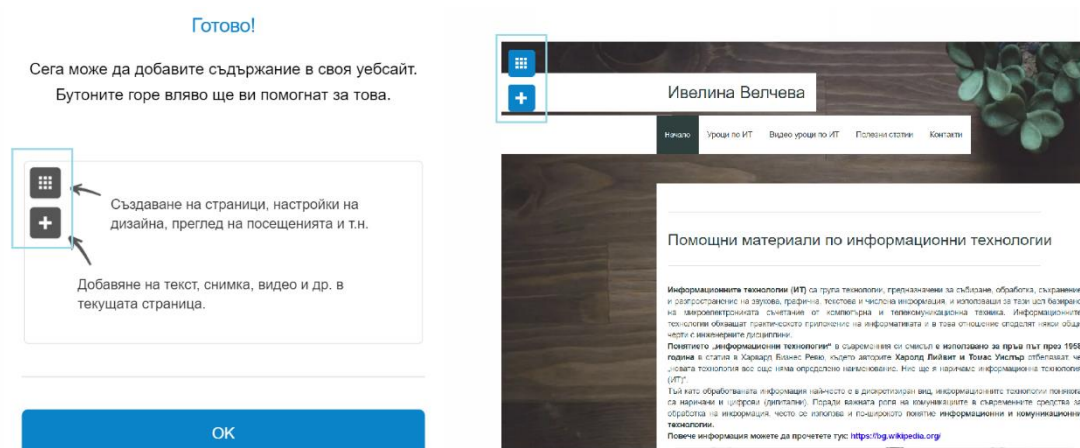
Готово!

Сега може да добавите съдържание в своя уебсайт. Бутоните горе вляво ще ви помогнат за това.

Създаване на страници, настройки на дизайна, преглед на посещенията и т.н.

Добавяне на текст, снимка, видео и др. в текущата страница.

OK

Ивелина Велчева

Начало | Уроци по ИТ | Видео уроци по ИТ | Полезни статии | Контакти

Помощни материали по информационни технологии

Информационните технологии (ИТ) са група технологии, предназначени за събиране, обработка, съхранение и разпространение на звукова, графична, текстова и числена информация, и използващи за тази цел базирана на микроелектрониката сметачна от компютърна и телекомуникационна техника. Информационните технологии обхващат практическото приложение на информатиката и в това отношение споделят някои общи черти с инженерните дисциплини.

Понятието „информационни технологии" в съвременния си смисъл е използвано за пръв път през 1958 година в статия в Харвард Бизнес Ревю, където авторите Харолд Лийвит и Томас Уислър отбелязват, че „новата технология все още няма определено наименование. Ние ще я наричаме информационна технология (ИТ)".

Тъй като обработваната информация найчесто е в дискретизиран вид, информационните технологии понякога са наричани и цифрови (дигитални). Поради важната роля на комуникациите в съвременните средства за обработка на информация, често се използва и по-широкото понятие информационни и комуникационни технологии.

Повече информация можете да прочетете тук: https://bg.wikipedia.org/